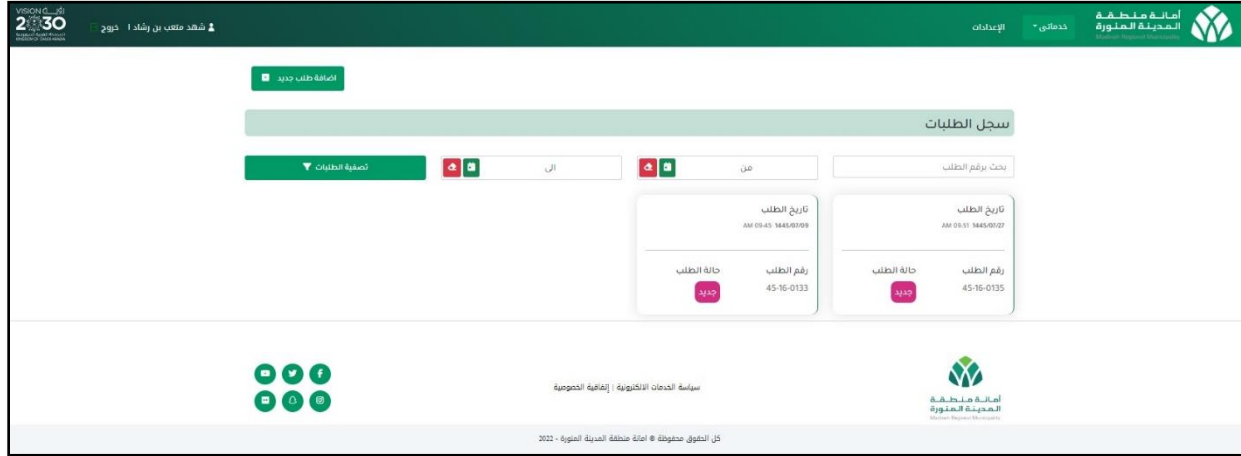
أمانة منطقة المدينة المنورة
Madinah Regional Municipality
خدماتي
الإعدادات
شهد متعب بن رشاد 1 خروج
رؤية 2030 VISION المملكة العربية السعودية KINGDOM OF SAUDI ARABIA

اضافة طلب جديد

سجل الطلبات

بحث برقم الطلب
من
الى
تصفية الطلبات

تاريخ الطلب
AM 09:51 1445/07/27
رقم الطلب
45-16-0135
حالة الطلب
جديد

تاريخ الطلب
AM 09:45 1445/07/09
رقم الطلب
45-16-0133
حالة الطلب
جديد

أمانة منطقة المدينة المنورة
Madinah Regional Municipality
سياسة الخدمات الالكترونية | إتفاقية الخصوصية

كل الحقوق محفوظة © امانة منطقة المدينة المنورة - 2022